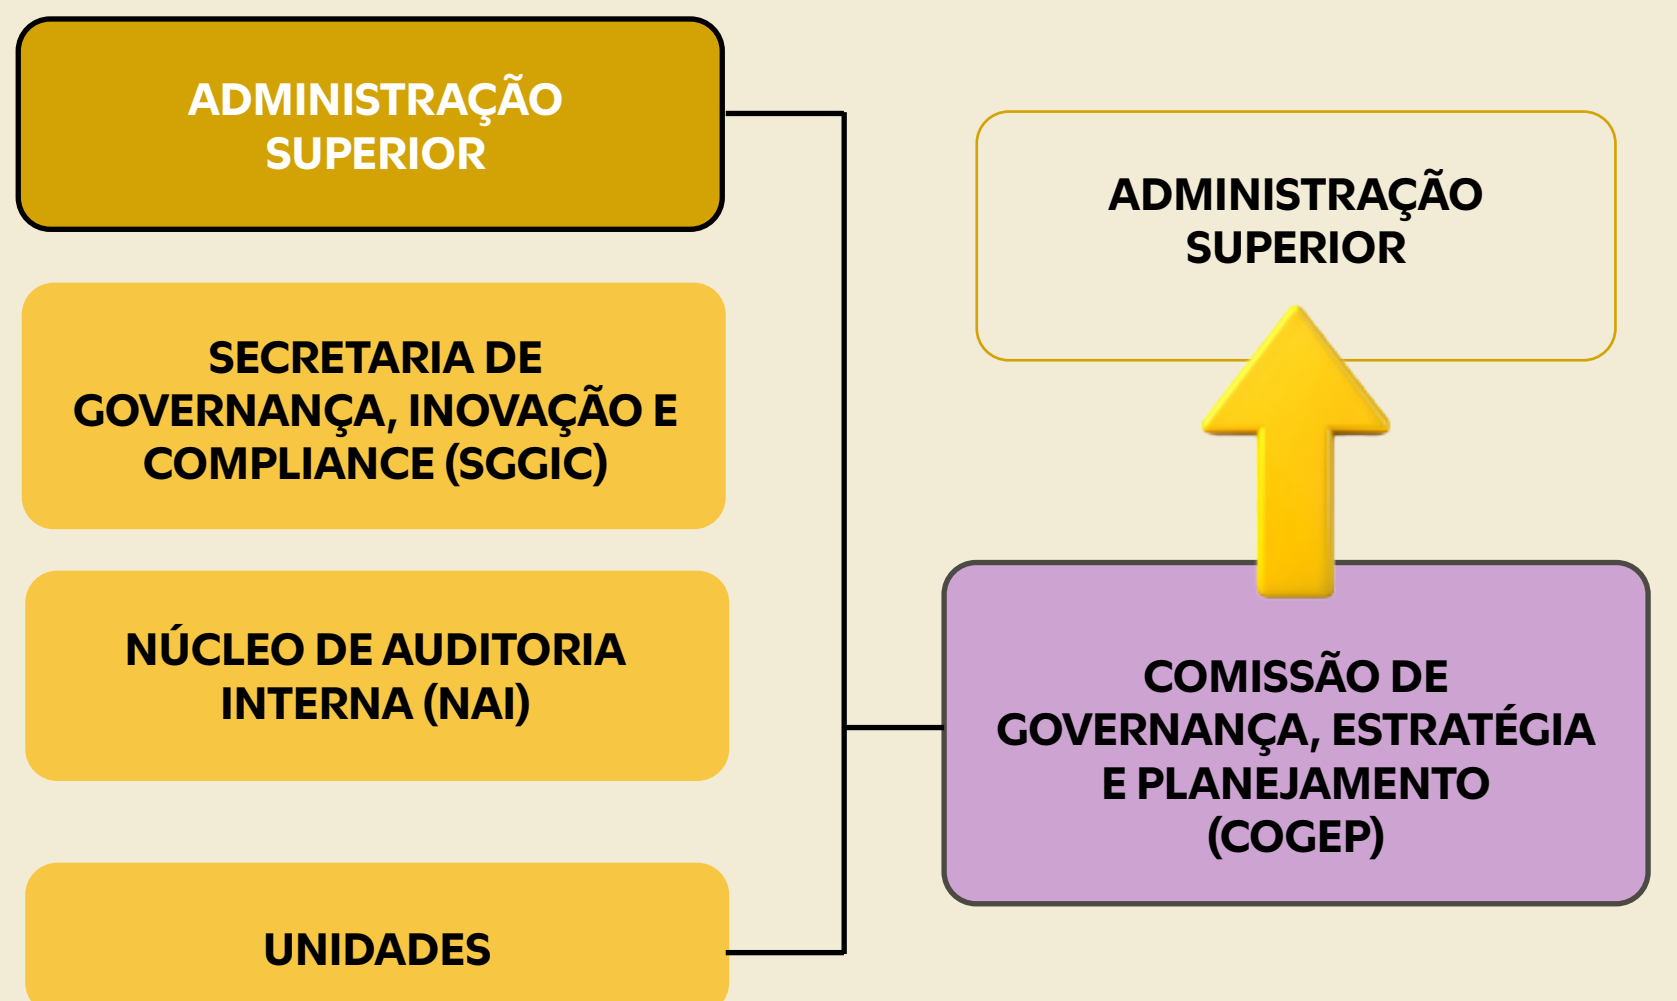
ADMINISTRAÇÃO SUPERIOR

SECRETARIA DE GOVERNANÇA, INOVAÇÃO E COMPLIANCE (SGGIC)

NÚCLEO DE AUDITORIA INTERNA (NAI)

UNIDADES

ADMINISTRAÇÃO SUPERIOR

COMISSÃO DE GOVERNANÇA, ESTRATÉGIA E PLANEJAMENTO (COGEP)